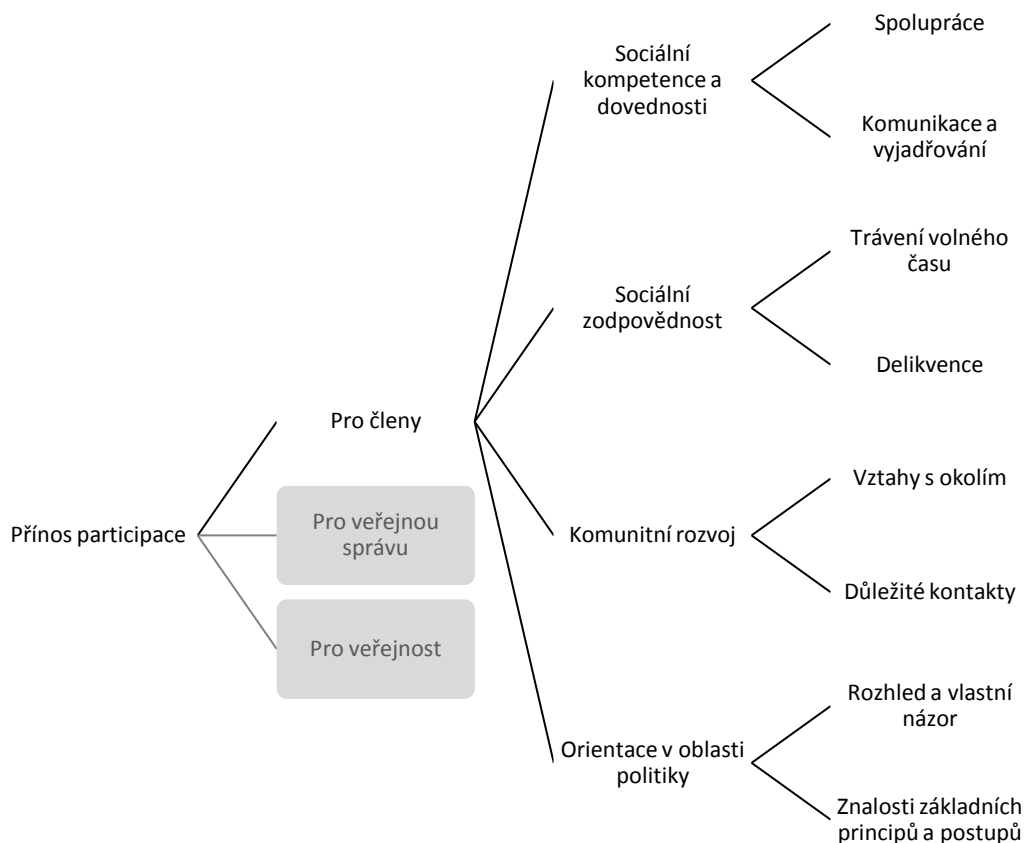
Přínos participace

Pro členy

Pro veřejnou správu

Pro veřejnost

Sociální kompetence a dovednosti

Spolupráce

Komunikace a vyjadřování

Sociální zodpovědnost

Trávení volného času

Delikvence

Komunitní rozvoj

Vztahy s okolím

Důležité kontakty

Orientace v oblasti politiky

Rozhled a vlastní názor

Znalosti základních principů a postupů